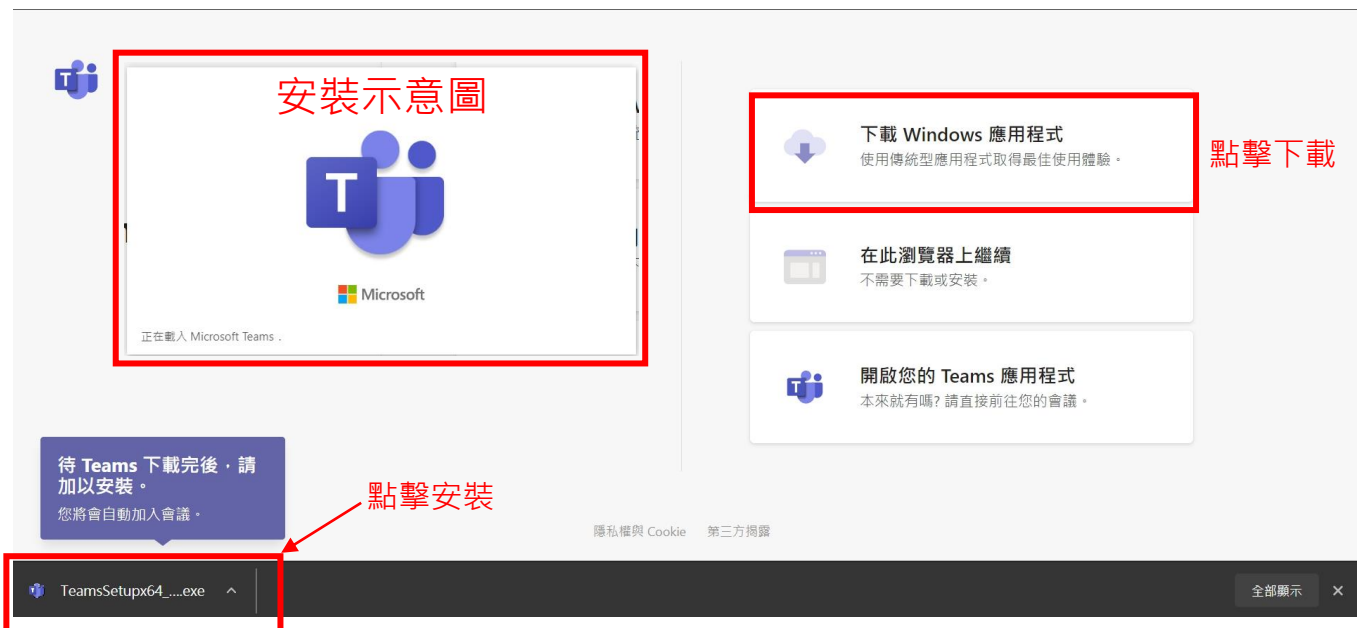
安裝示意圖

Microsoft

正在載入 Microsoft Teams。

下載 Windows 應用程式
使用傳統型應用程式取得最佳使用體驗。

點擊下載

在此瀏覽器上繼續
不需要下載或安裝。

開啟您的 Teams 應用程式
本來就有嗎? 請直接前往您的會議。

待 Teams 下載完後，請加以安裝。
您將會自動加入會議。

點擊安裝

隱私權與 Cookie 第三方揭露

TeamsSetupx64_....exe

全部顯示